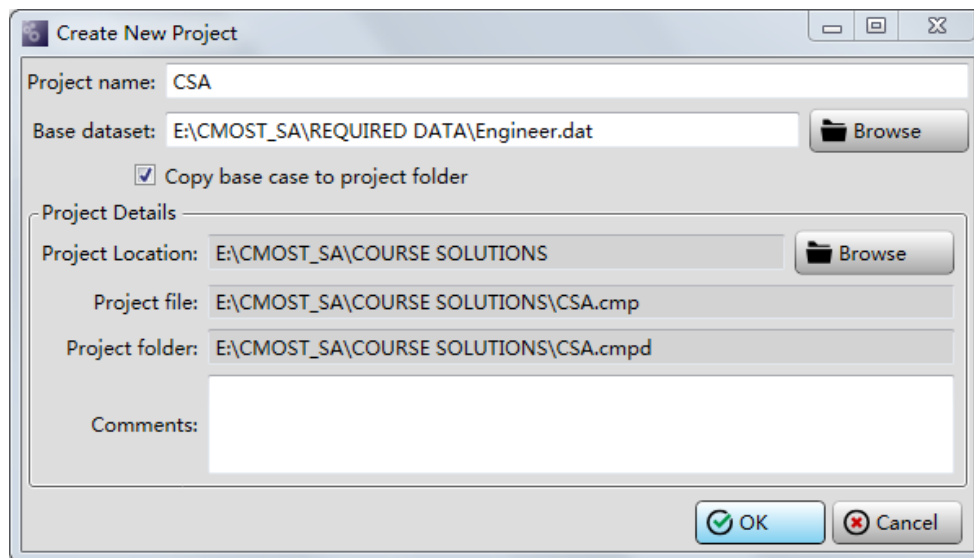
Create New Project

Project name: CSA

Base dataset: E:\CMOST_SA\REQUIRED DATA\Engineer.dat

Browse

Copy base case to project folder

Project Details

Project Location: E:\CMOST_SA\COURSE SOLUTIONS

Browse

Project file: E:\CMOST_SA\COURSE SOLUTIONS\CSA.cmp

Project folder: E:\CMOST_SA\COURSE SOLUTIONS\CSA.cmpd

Comments:

OK

Cancel